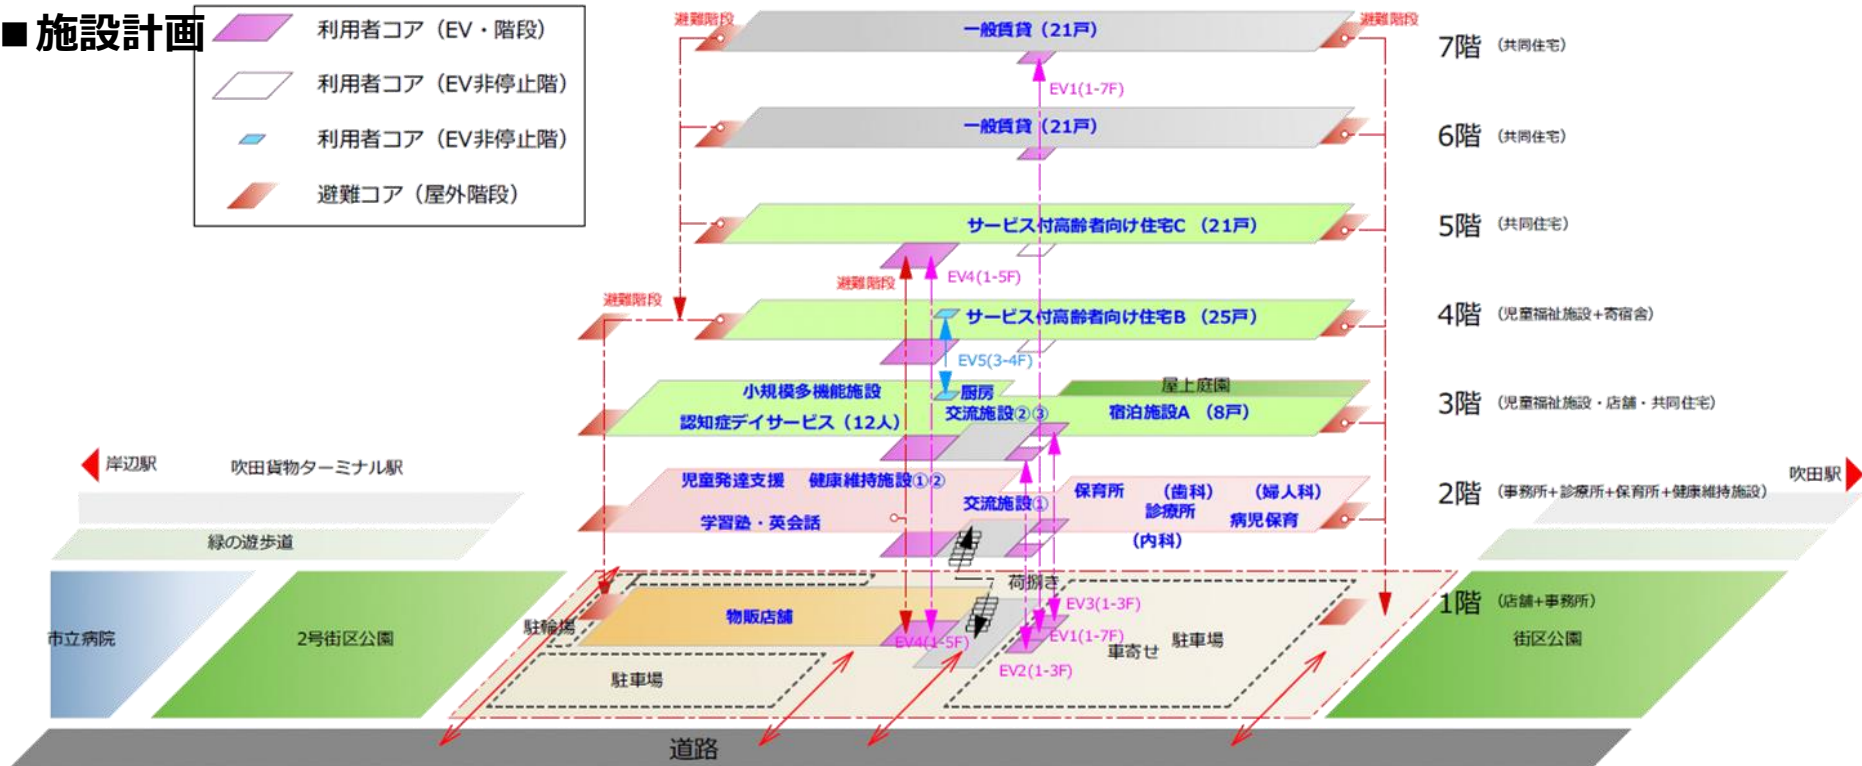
■施設計画

利用者コア（EV・階段）
利用者コア（EV非停止階）
利用者コア（EV非停止階）
避難コア（屋外階段）

避難階段
避難階段
一般賃貸（21戸）
7階 (共同住宅)
EV1(1-7F)
一般賃貸（21戸）
6階 (共同住宅)
サービス付高齢者向け住宅C （21戸）
5階 (共同住宅)
EV4(1-5F)
避難階段
避難階段
サービス付高齢者向け住宅B （25戸）
4階 (児童福祉施設+寄宿舎)
EV5(3-4F)
小規模多機能施設
厨房
屋上庭園
認知症デイサービス（12人）
交流施設②③
宿泊施設A （8戸）
3階 (児童福祉施設・店舗・共同住宅)
岸辺駅
吹田貨物ターミナル駅
吹田駅
児童発達支援
健康維持施設①②
保育所
（歯科）
（婦人科）
交流施設①
診療所
学習塾・英会話
病児保育
（内科）
2階 (事務所+診療所+保育所+健康維持施設)
緑の遊歩道
荷捌き
EV3(1-3F)
1階 (店舗+事務所)
市立病院
2号街区公園
駐輪場
物販店舗
EV4(1-5F)
EV1(1-7F)
車寄せ
駐車場
街区公園
EV2(1-3F)
駐車場
道路